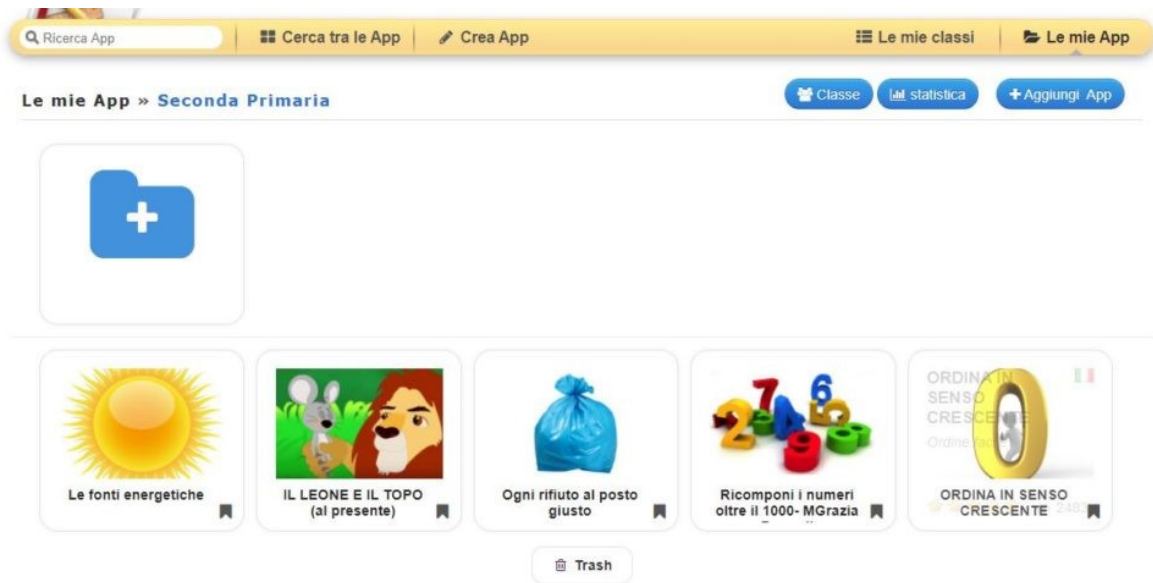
Ricerca App | Cerca tra le App | Crea App | Le mie classi | Le mie App

Le mie App » Seconda Primaria

Classe | statistica | + Aggiungi App

Le fonti energetiche

IL LEONE E IL TOPO (al presente)

Ogni rifiuto al posto giusto

Ricomponi i numeri oltre il 1000- MGrazia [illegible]

ORDINA IN SENSO CRESCENTE
Ordine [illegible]

ORDINA IN SENSO CRESCENTE

2480

Trash